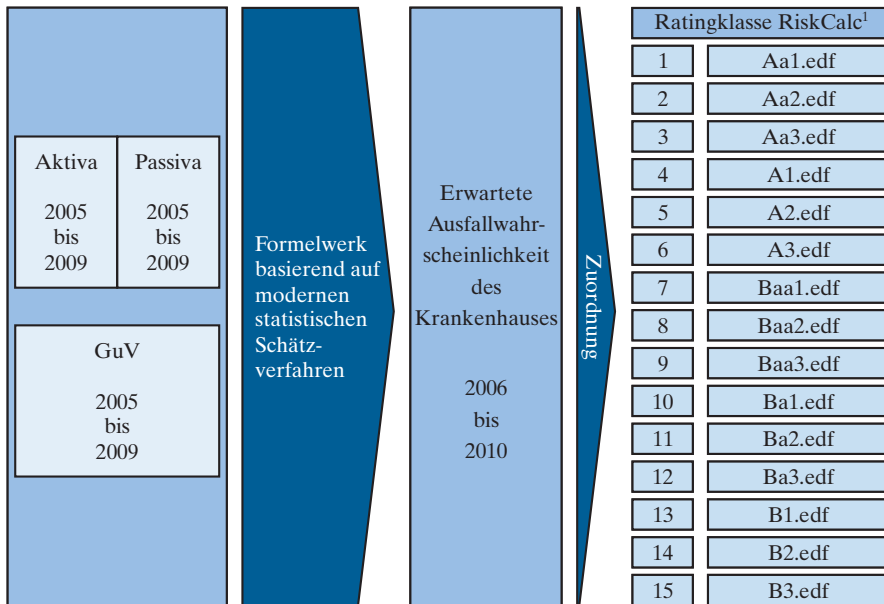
Aktiva

2005
bis
2009

Passiva

2005
bis
2009

GuV

2005
bis
2009

Formelwerk basierend auf modernen statistischen Schätzverfahren

Erwartete Ausfallwahrscheinlichkeit des Krankenhauses

2006
bis
2010

Zuordnung

Ratingklasse RiskCalc$^1$

| | |
|---|---|
| 1 | Aa1.edf |
| 2 | Aa2.edf |
| 3 | Aa3.edf |
| 4 | A1.edf |
| 5 | A2.edf |
| 6 | A3.edf |
| 7 | Baa1.edf |
| 8 | Baa2.edf |
| 9 | Baa3.edf |
| 10 | Ba1.edf |
| 11 | Ba2.edf |
| 12 | Ba3.edf |
| 13 | B1.edf |
| 14 | B2.edf |
| 15 | B3.edf |